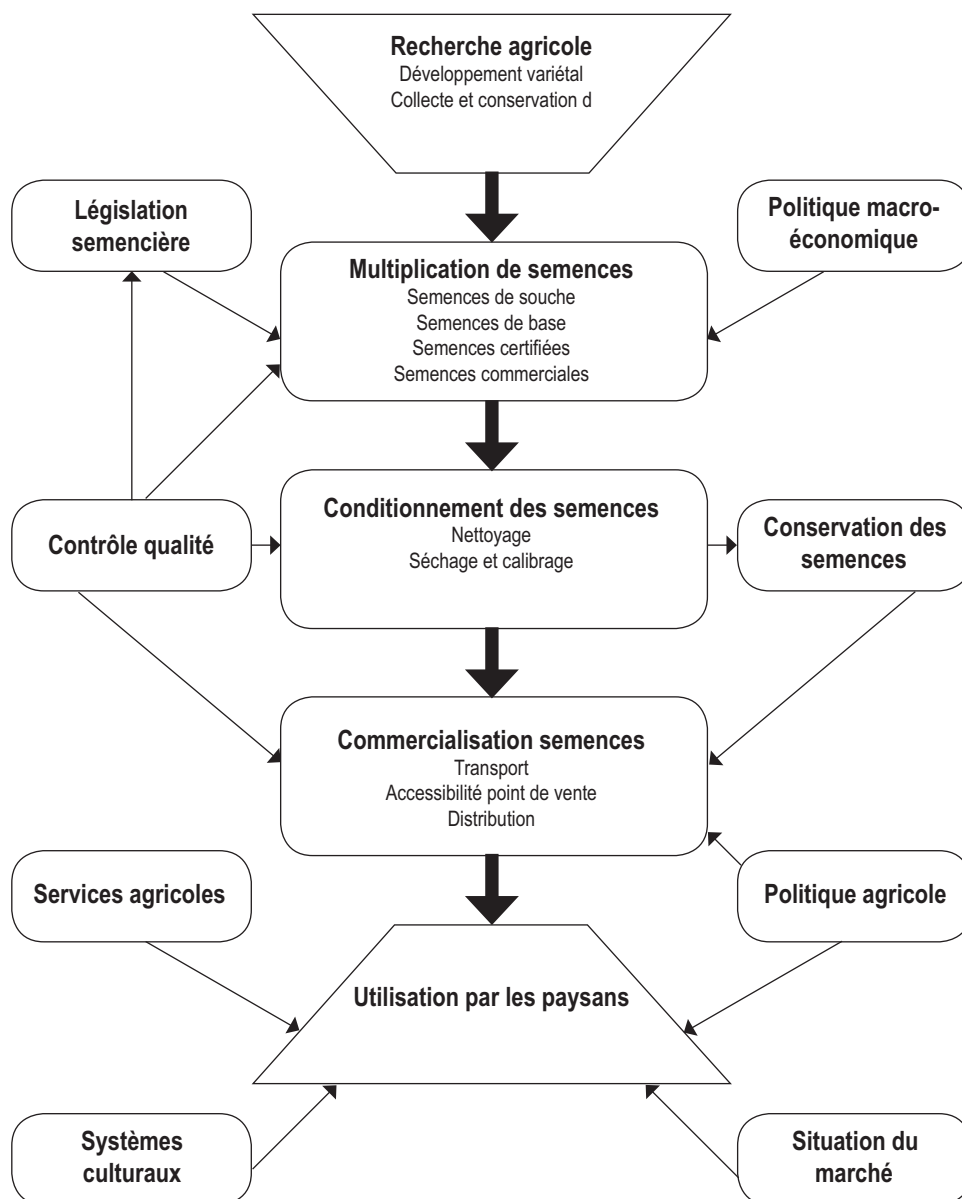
Recherche agricole
Développement variétal
Collecte et conservation d

Législation semencière

Politique macro-économique

Multiplication de semences
Semences de souche
Semences de base
Semences certifiées
Semences commerciales

Contrôle qualité

Conditionnement des semences
Nettoyage
Séchage et calibrage

Conservation des semences

Commercialisation semences
Transport
Accessibilité point de vente
Distribution

Services agricoles

Politique agricole

Utilisation par les paysans

Systèmes culturaux

Situation du marché